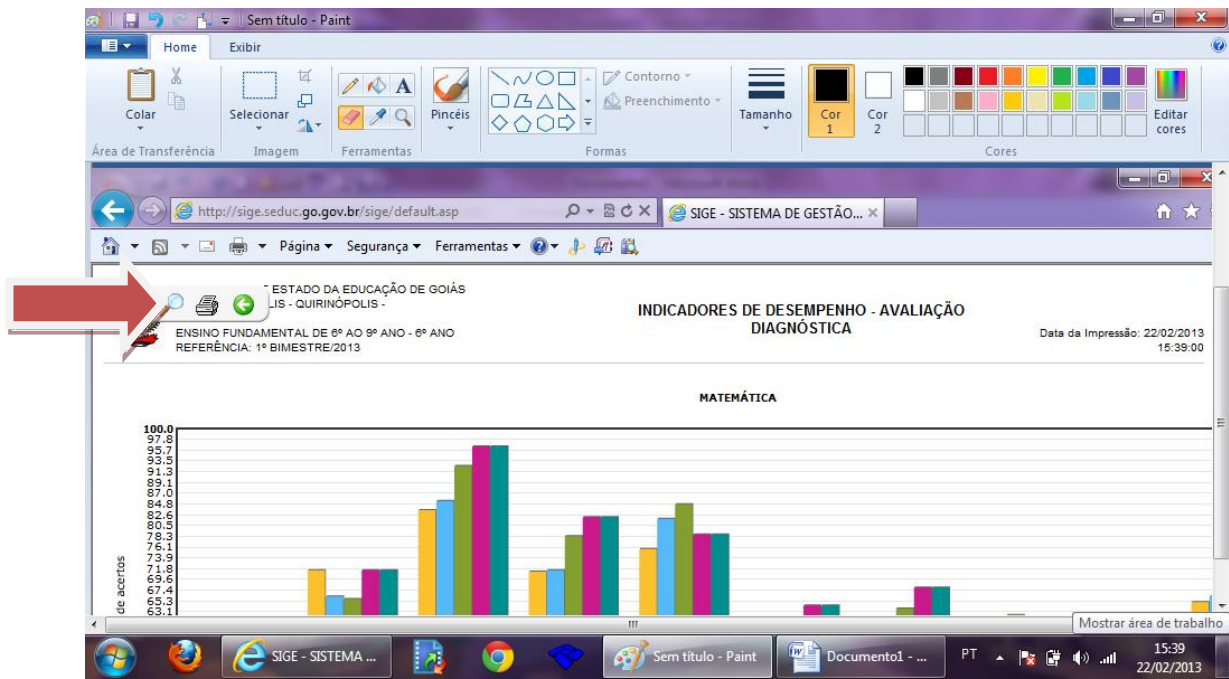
Sem título - Paint

Home Exibir

Colar
Área de Transferência

Selecionar
Imagem

Ferramentas

Pincéis

Contorno
Preenchimento
Formas

Tamanho

Cor 1

Cor 2

Editar cores
Cores

http://sige.seduc.go.gov.br/sige/default.asp

SIGE - SISTEMA DE GESTÃO...

Página ▾ Segurança ▾ Ferramentas ▾

ESTADO DA EDUCAÇÃO DE GOIÁS
LIS - QUIRINÓPOLIS -

ENSINO FUNDAMENTAL DE 6º AO 9º ANO - 6º ANO
REFERÊNCIA: 1º BIMESTRE/2013

INDICADORES DE DESEMPENHO - AVALIAÇÃO DIAGNÓSTICA

Data da Impressão: 22/02/2013
15:39:00

MATEMÁTICA

100.0
97.8
95.7
93.5
91.3
89.1
87.0
84.8
82.6
80.5
78.3
76.1
73.9
71.8
69.6
67.4
65.3
63.1

de acertos

Mostrar área de trabalho

SIGE - SISTEMA ...

Sem título - Paint

Documento1 - ...

PT

15:39
22/02/2013